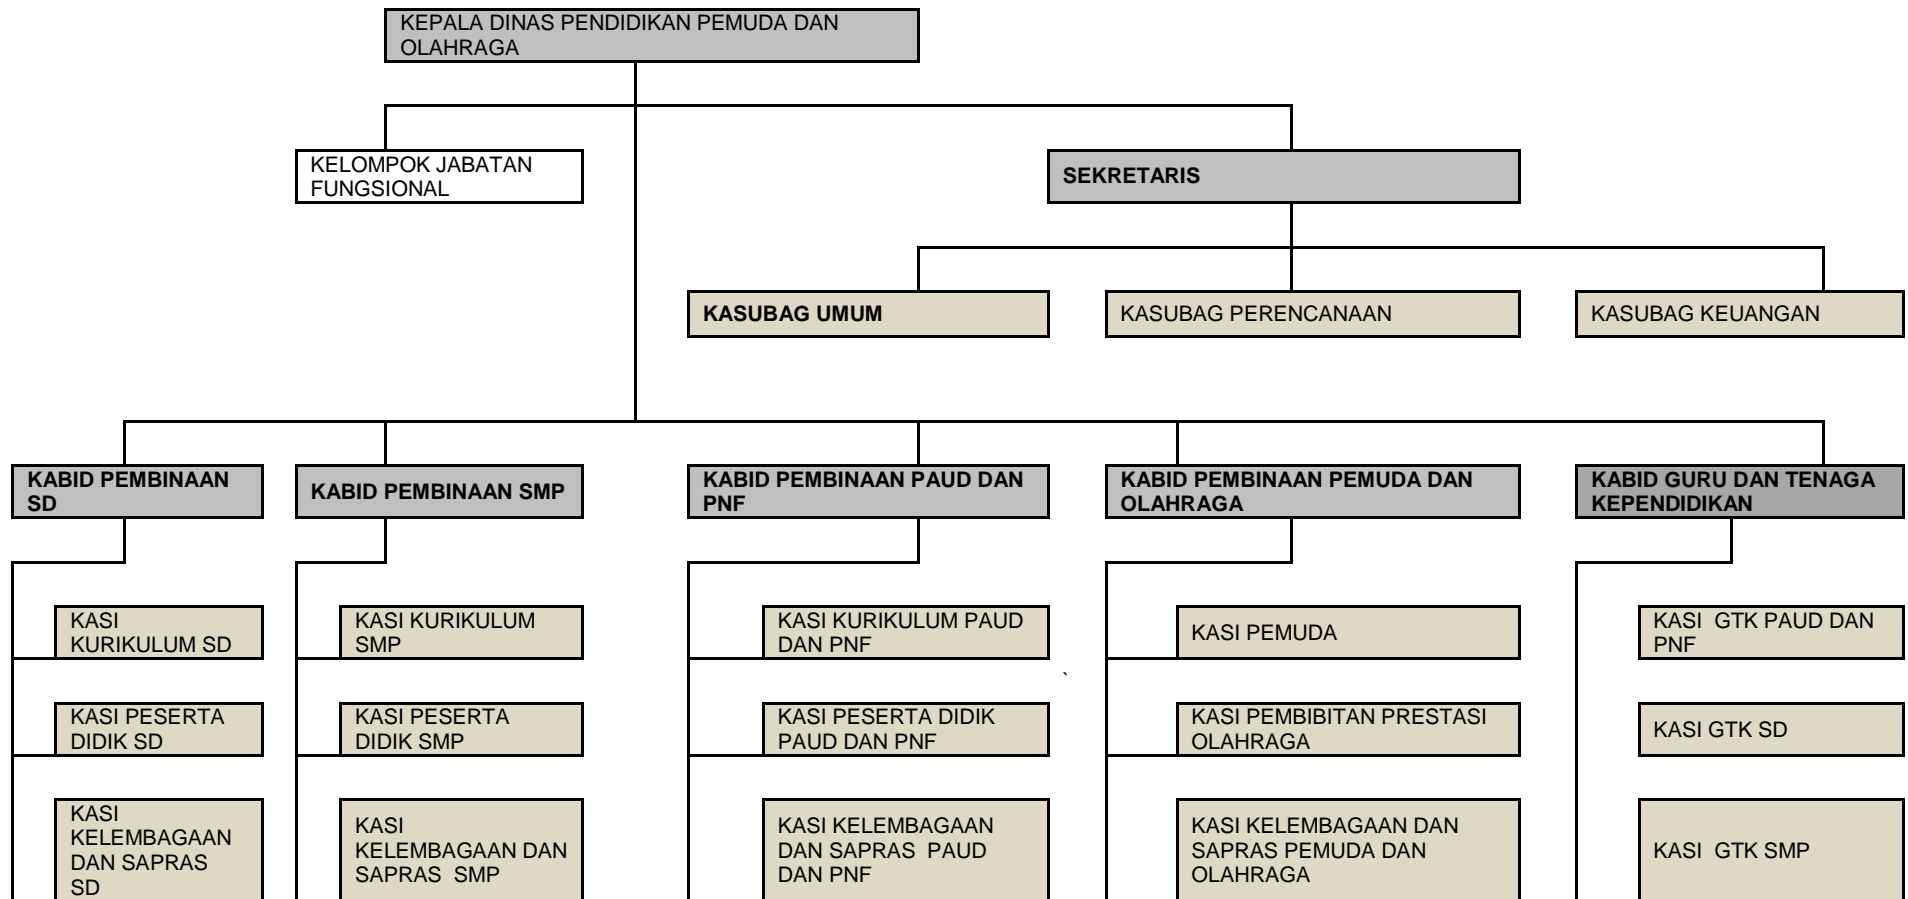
KEPALA DINAS PENDIDIKAN PEMUDA DAN OLAHRAGA

KELOMPOK JABATAN FUNGSIONAL

SEKRETARIS

KASUBAG UMUM

KASUBAG PERENCANAAN

KASUBAG KEUANGAN

KABID PEMBINAAN SD

KABID PEMBINAAN SMP

KABID PEMBINAAN PAUD DAN PNF

KABID PEMBINAAN PEMUDA DAN OLAHRAGA

KABID GURU DAN TENAGA KEPENDIDIKAN

KASI KURIKULUM SD

KASI PESERTA DIDIK SD

KASI KELEMBAGAAN DAN SAPRAS SD

KASI KURIKULUM SMP

KASI PESERTA DIDIK SMP

KASI KELEMBAGAAN DAN SAPRAS SMP

KASI KURIKULUM PAUD DAN PNF

KASI PESERTA DIDIK PAUD DAN PNF

KASI KELEMBAGAAN DAN SAPRAS PAUD DAN PNF

KASI PEMUDA

KASI PEMBIBITAN PRESTASI OLAHRAGA

KASI KELEMBAGAAN DAN SAPRAS PEMUDA DAN OLAHRAGA

KASI GTK PAUD DAN PNF

KASI GTK SD

KASI GTK SMP